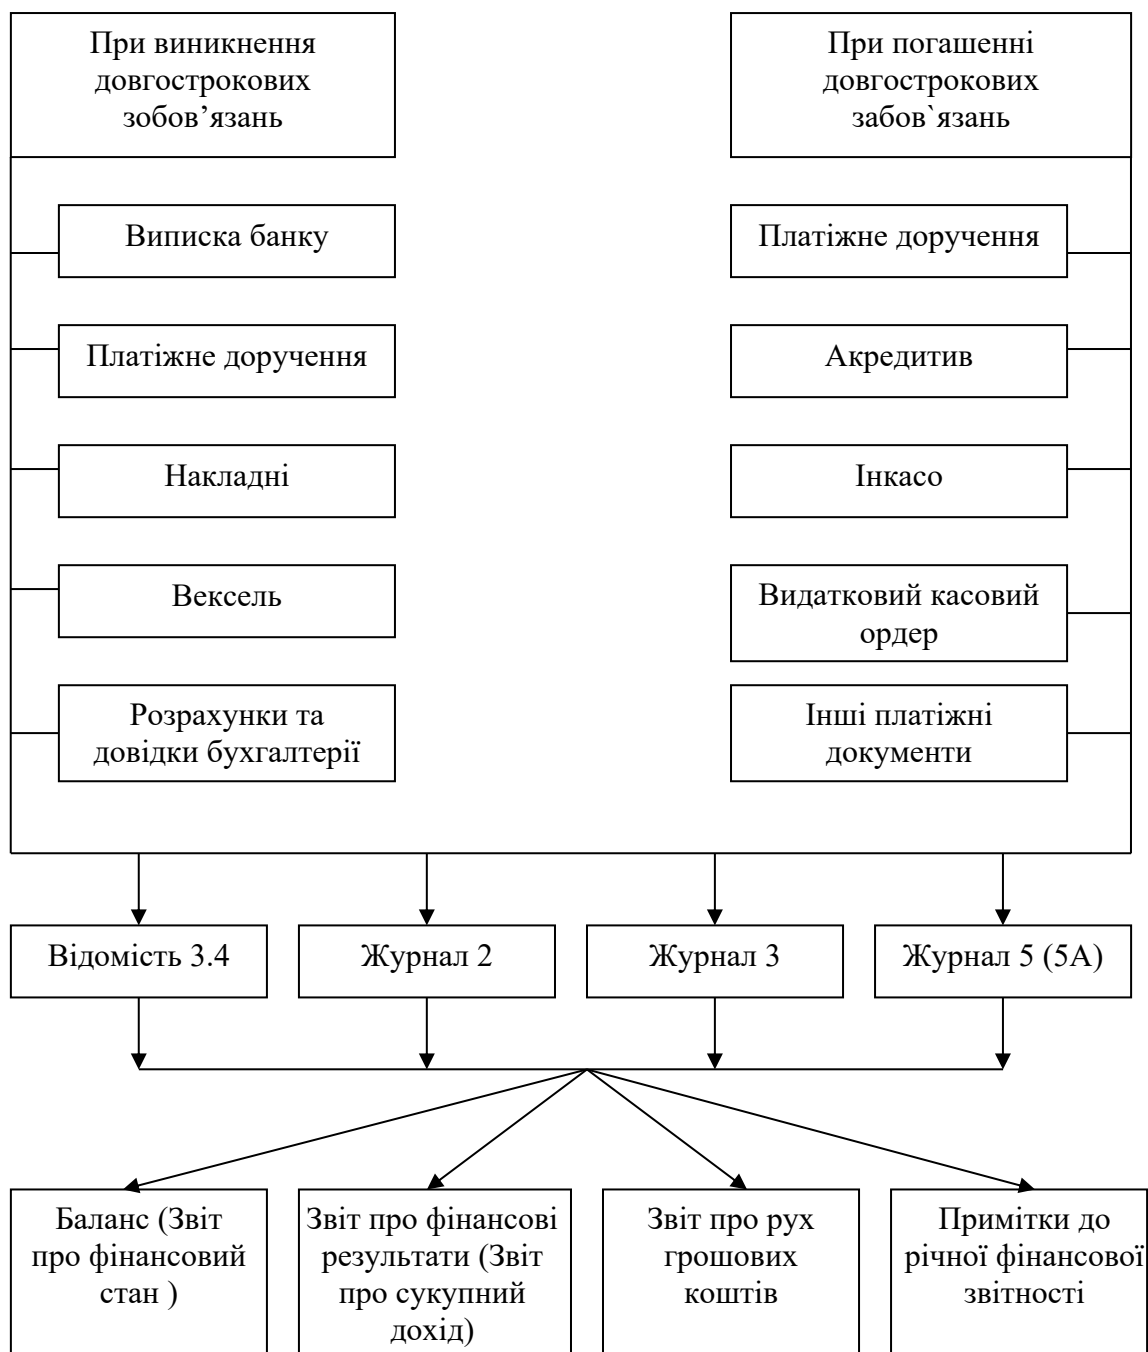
При виникненні довгострокових зобов’язань

При погашенні довгострокових забов`язань

Виписка банку

Платіжне доручення

Накладні

Вексель

Розрахунки та довідки бухгалтерії

Платіжне доручення

Акредитив

Інкасо

Видатковий касовий ордер

Інші платіжні документи

Відомість 3.4

Журнал 2

Журнал 3

Журнал 5 (5А)

Баланс (Звіт про фінансовий стан )

Звіт про фінансові результати (Звіт про сукупний дохід)

Звіт про рух грошових коштів

Примітки до річної фінансової звітності